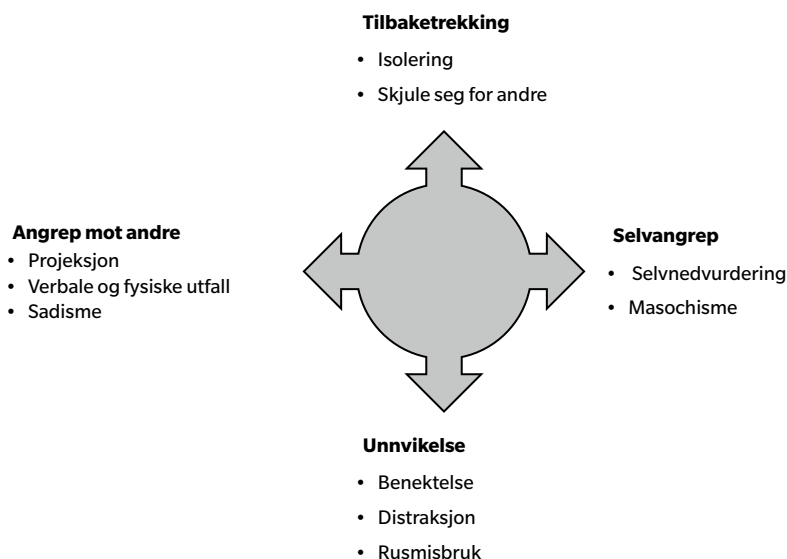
**Tilbaketrekking**

- Isolering
- Skjule seg for andre

**Angrep mot andre**

- Projeksjon
- Verbale og fysiske utfall
- Sadisme

**Selvangrep**

- Selvnedvurdering
- Masochisme

**Unnvikelse**

- Benektelse
- Distraksjon
- Rusmisbruk